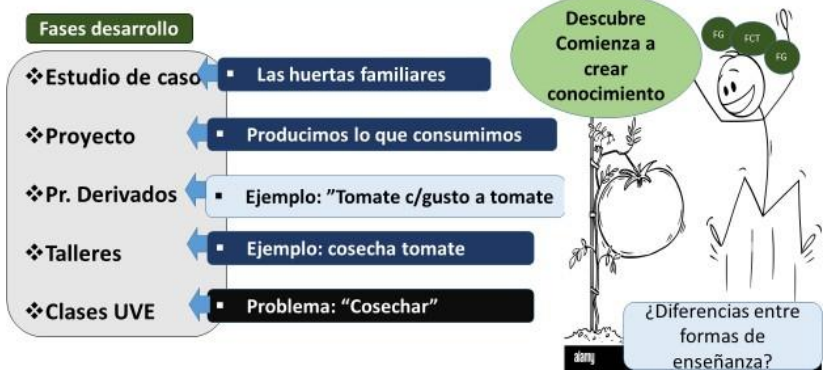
Fases desarrollo

❖Estudio de caso
❖Proyecto
❖Pr. Derivados
❖Talleres
❖Clases UVE

▪ Las huertas familiares
▪ Producimos lo que consumimos
▪ Ejemplo: ”Tomate c/gusto a tomate
▪ Ejemplo: cosecha tomate
▪ Problema: “Cosechar”

Descubre Comienza a crear conocimiento

FG
FCT
FG

¿Diferencias entre formas de enseñanza?

alamy